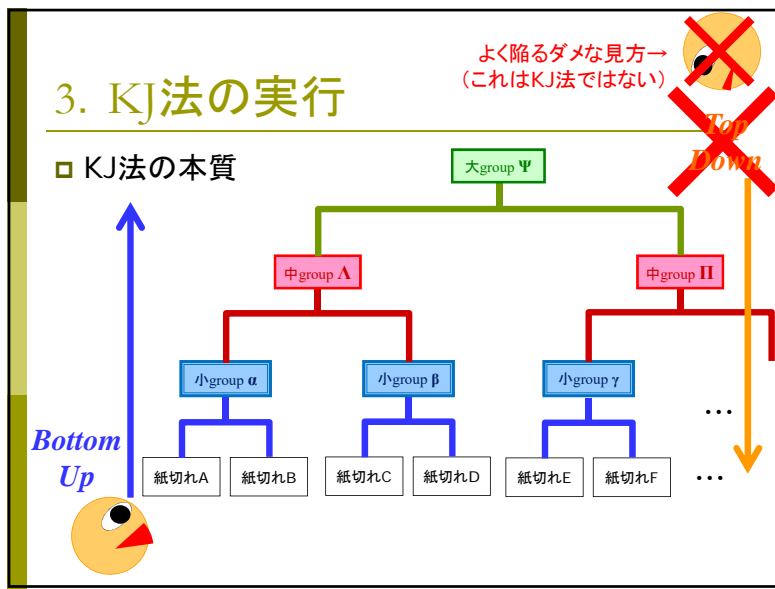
よく陥るダメな見方→
（これはKJ法ではない）

3. KJ法の実行

KJ法の本質

Top Down

大group $\Psi$

中group $\Lambda$

中group $\Pi$

小group $\alpha$

小group $\beta$

小group $\gamma$

…

Bottom Up

紙切れA

紙切れB

紙切れC

紙切れD

紙切れE

紙切れF

…